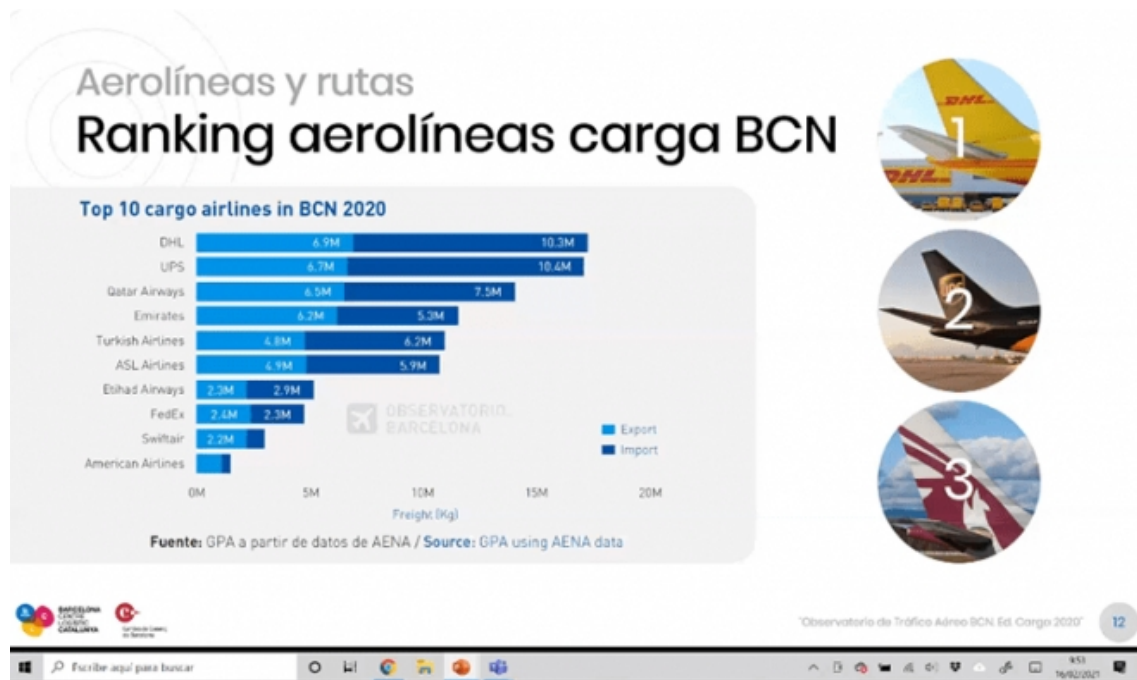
Aerolíneas y rutas
Ranking aerolíneas carga BCN

Top 10 cargo airlines in BCN 2020

| Airline | Export | Import |
|---|---|---|
| DHL | 6.9M | 10.3M |
| UPS | 6.7M | 10.4M |
| Qatar Airways | 6.5M | 7.5M |
| Emirates | 6.2M | 5.3M |
| Turkish Airlines | 4.8M | 6.2M |
| ASL Airlines | 6.9M | 5.9M |
| Etihad Airways | 2.3M | 2.9M |
| FedEx | 2.4M | 2.3M |
| Swiftair | 2.2M | |
| American Airlines | | |

0M 5M 10M 15M 20M
Freight (Kg)

Export
Import

OBSERVATORIO BARCELONA

Fuente: GPA a partir de datos de AENA / Source: GPA using AENA data

DHL
1
2
3

BARCELONA CENTRE LOGÍSTIC CATALUNYA

"Observatorio de Tráfico Aéreo BCN Ed. Cargo 2020"
12

Escribe aquí para buscar
9:51
16/02/2021